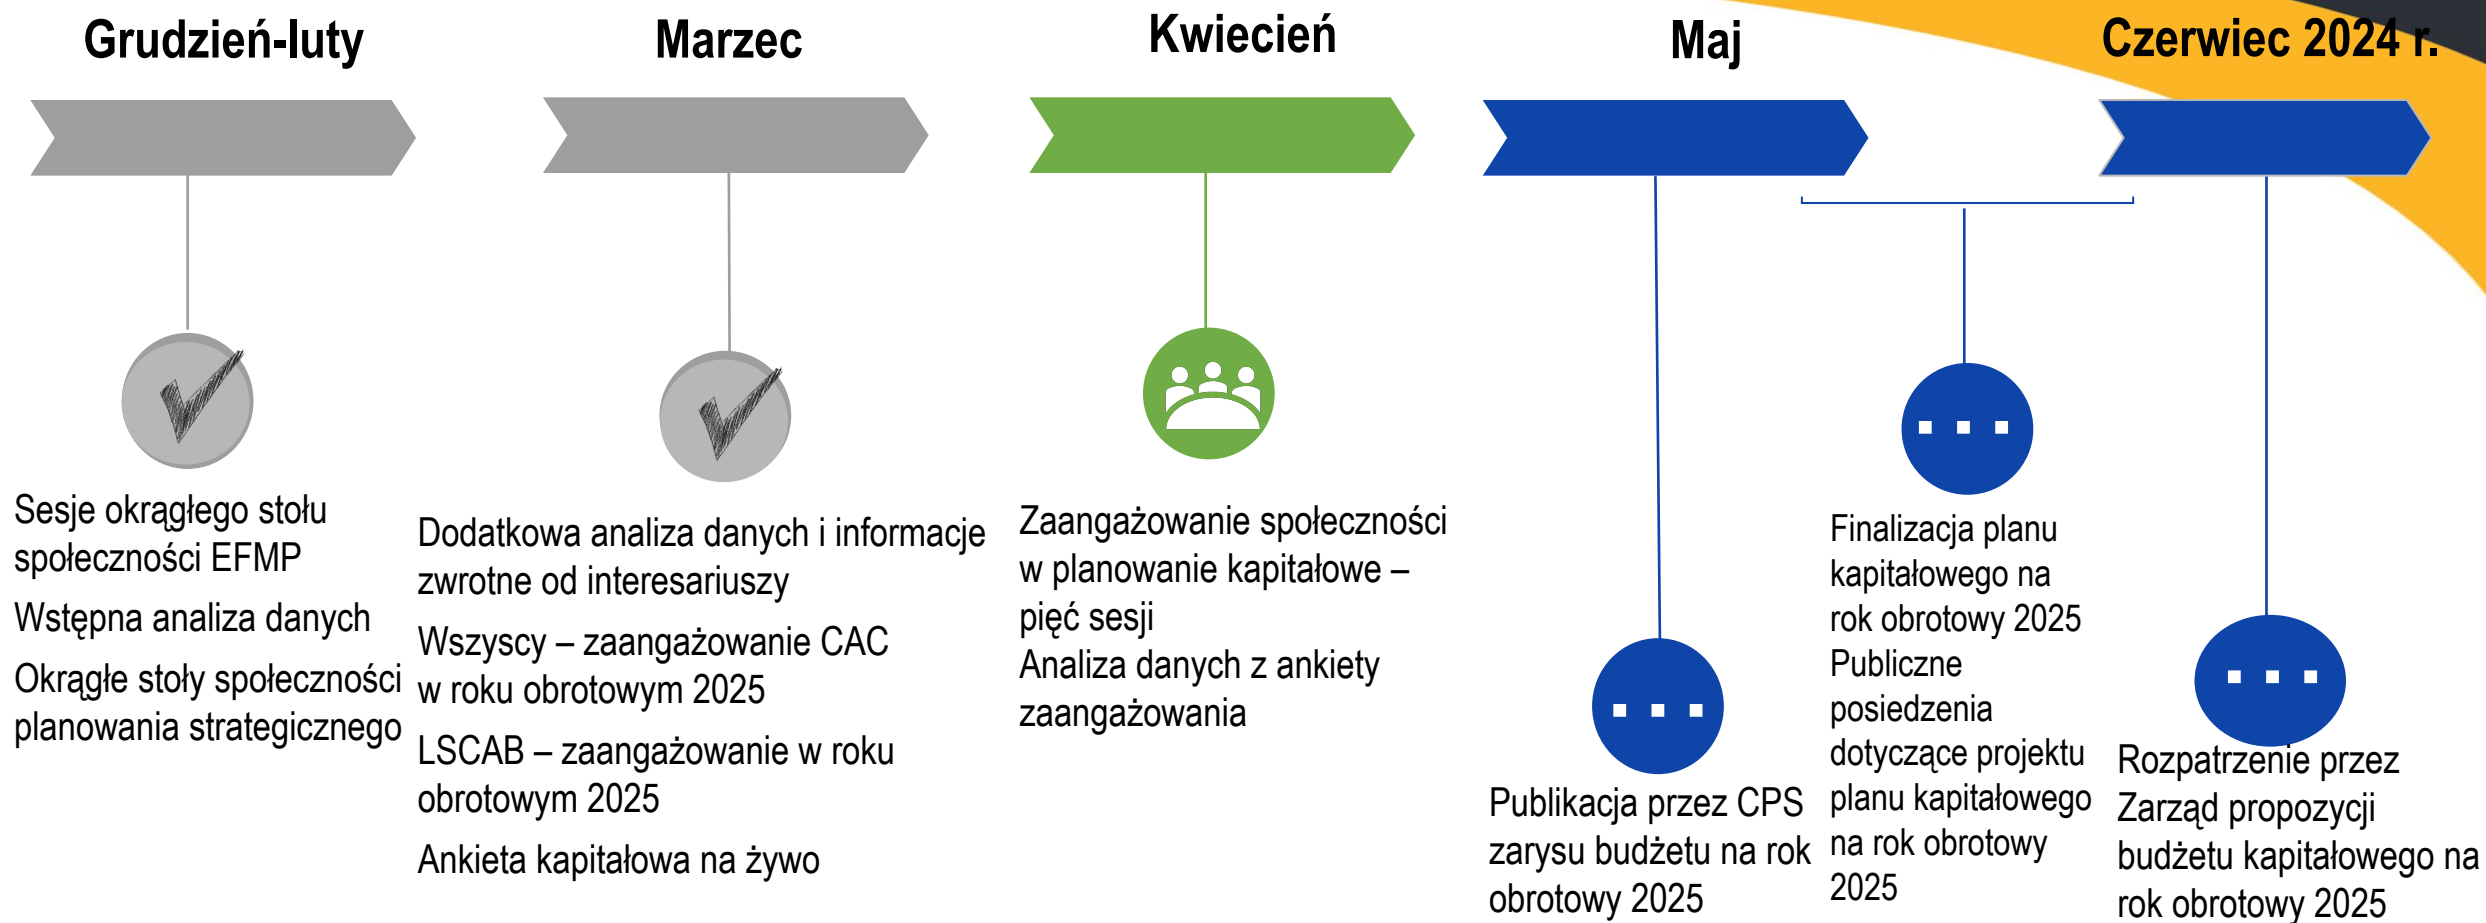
Grudzień-luty

Marzec

Kwiecień

Maj

Czerwiec 2024 r.

Sesje okrągłego stołu społeczności EFMP

Wstępna analiza danych

Okrągłe stoły społeczności planowania strategicznego

Dodatkowa analiza danych i informacje zwrotne od interesariuszy

Wszyscy – zaangażowanie CAC w roku obrotowym 2025

LSCAB – zaangażowanie w roku obrotowym 2025

Ankieta kapitałowa na żywo

Zaangażowanie społeczności w planowanie kapitałowe – pięć sesji

Analiza danych z ankiety zaangażowania

Publikacja przez CPS zarysu budżetu na rok obrotowy 2025

Finalizacja planu kapitałowego na rok obrotowy 2025

Publiczne posiedzenia dotyczące projektu planu kapitałowego na rok obrotowy 2025

Rozpatrzenie przez Zarząd propozycji budżetu kapitałowego na rok obrotowy 2025